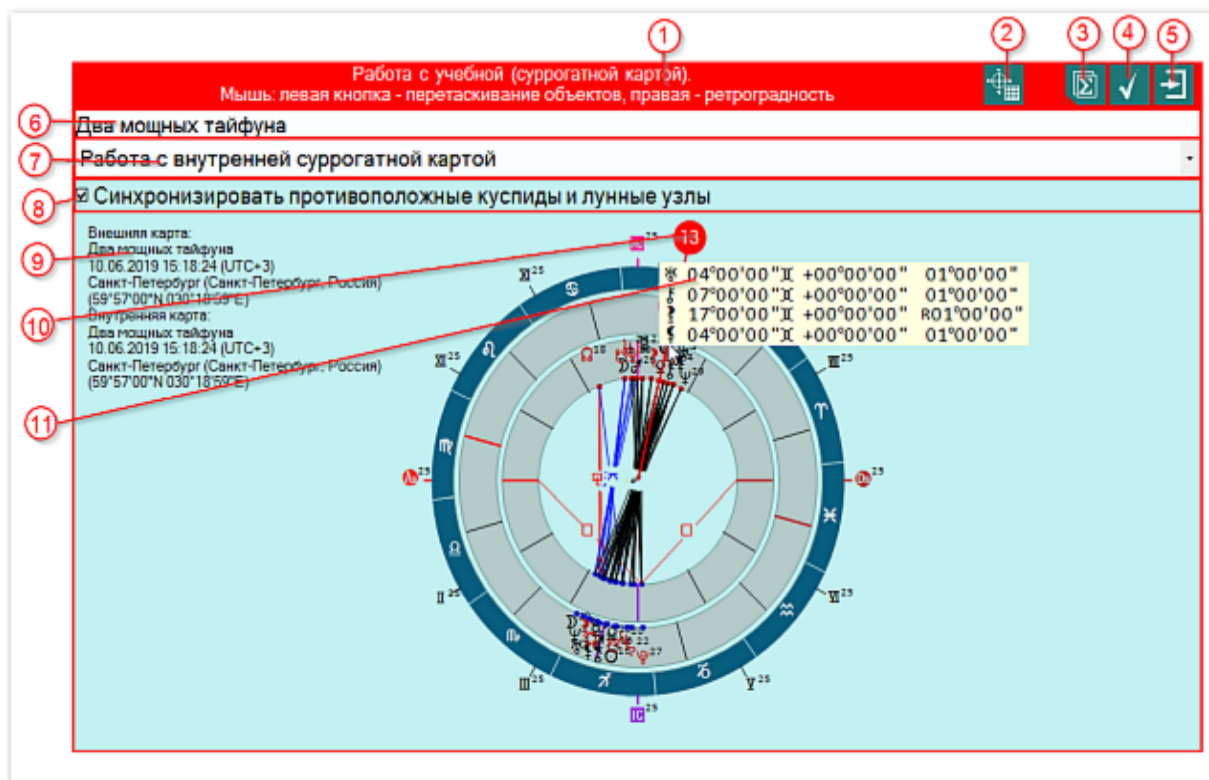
1

2

3

4

5

Работа с учебной (суррогатной картой).
Мышь: левая кнопка - перетаскивание объектов, правая - ретроградность

6

Два мощных тайфуна

7

Работа с внутренней суррогатной картой

8

☑ Синхронизировать противоположные куспиды и лунные узлы

9

Внешняя карта:
Два мощных тайфуна
10.06.2019 15:18:24 (UTC+3)
Санкт-Петербург (Санкт-Петербург, Россия)
(59°57'00"N 030°18'59"E)

10

Внутренняя карта:
Два мощных тайфуна
10.06.2019 15:18:24 (UTC+3)
Санкт-Петербург (Санкт-Петербург, Россия)
(59°57'00"N 030°18'59"E)

11

13

04°00'00"♊ +00°00'00" 01°00'00"
07°00'00"♊ +00°00'00" 01°00'00"
17°00'00"♊ +00°00'00" R01°00'00"
04°00'00"♊ +00°00'00" 01°00'00"

MC 25

XI 25

XII 25

III 25

As 25

Ds 25

II 25

VI 25

III 25

V 25

IC 25

28

22

27

28